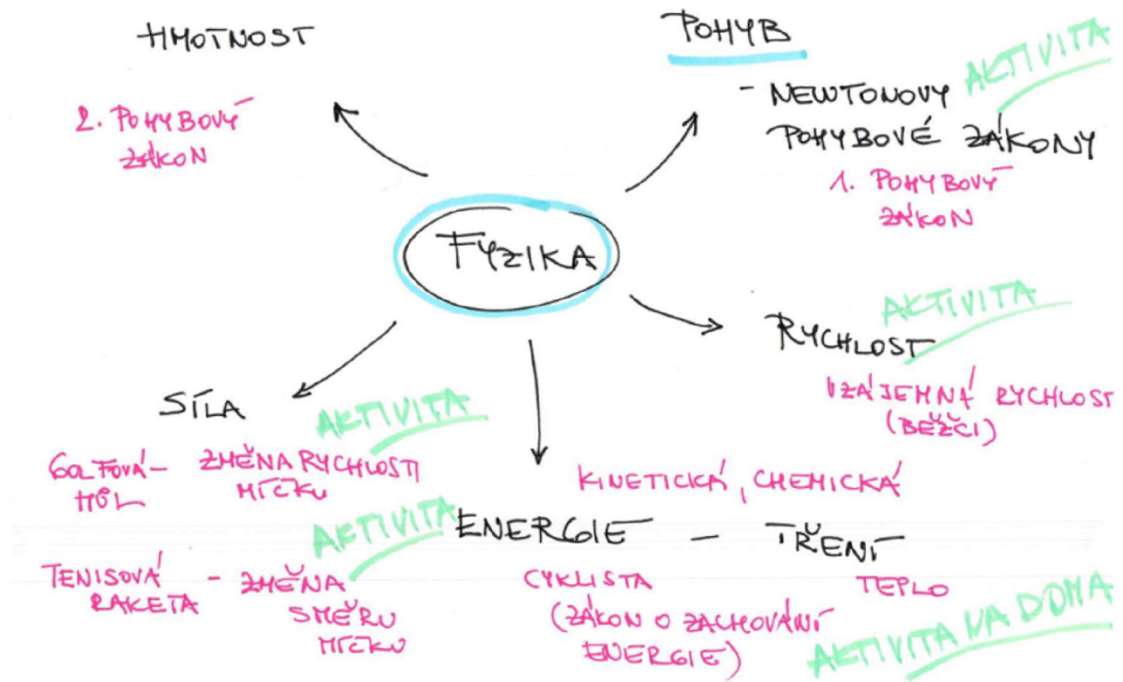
HMOTNOST

2. POHYBOVÝ ZÁKON

POHYB

AKTIVITA

- NEWTONOVY POHYBOVÉ ZÁKONY

1. POHYBOVÝ ZÁKON

FYZIKA

AKTIVITA

RYCHLOST

VZÁJEMNÁ RYCHLOST (BĚŽCI)

SÍLA

AKTIVITA

GOLFOVÁ HŮL - ZMĚNA RYCHLOSTI MÍČKU

KINETICKÁ, CHEMICKÁ

AKTIVITA

ENERGIE - TŘENÍ

TENISOVÁ RAKETA - ZMĚNA SMĚRU MÍČKU

CYKLISTA (ZÁKON O ZACHOVÁNÍ ENERGIE)

TEPLO

AKTIVITA NA DOMA